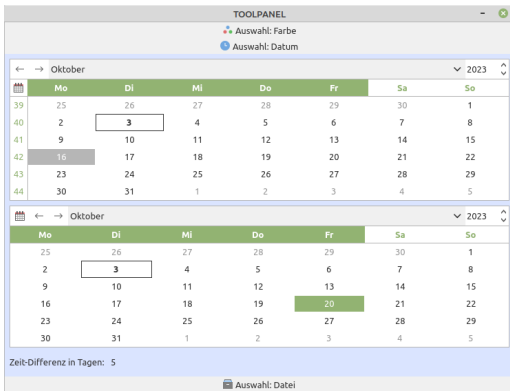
TOOLPANEL

Auswahl: Farbe

Auswahl: Datum

← → Oktober ∨ 2023

| | Mo | Di | Mi | Do | Fr | Sa | So |
|---|---|---|---|---|---|---|---|
| 39 | 25 | 26 | 27 | 28 | 29 | 30 | 1 |
| 40 | 2 | 3 | 4 | 5 | 6 | 7 | 8 |
| 41 | 9 | 10 | 11 | 12 | 13 | 14 | 15 |
| 42 | 16 | 17 | 18 | 19 | 20 | 21 | 22 |
| 43 | 23 | 24 | 25 | 26 | 27 | 28 | 29 |
| 44 | 30 | 31 | 1 | 2 | 3 | 4 | 5 |

← → Oktober ∨ 2023

| Mo | Di | Mi | Do | Fr | Sa | So |
|---|---|---|---|---|---|---|
| 25 | 26 | 27 | 28 | 29 | 30 | 1 |
| 2 | 3 | 4 | 5 | 6 | 7 | 8 |
| 9 | 10 | 11 | 12 | 13 | 14 | 15 |
| 16 | 17 | 18 | 19 | 20 | 21 | 22 |
| 23 | 24 | 25 | 26 | 27 | 28 | 29 |
| 30 | 31 | 1 | 2 | 3 | 4 | 5 |

Zeit-Differenz in Tagen: 5

Auswahl: Datei